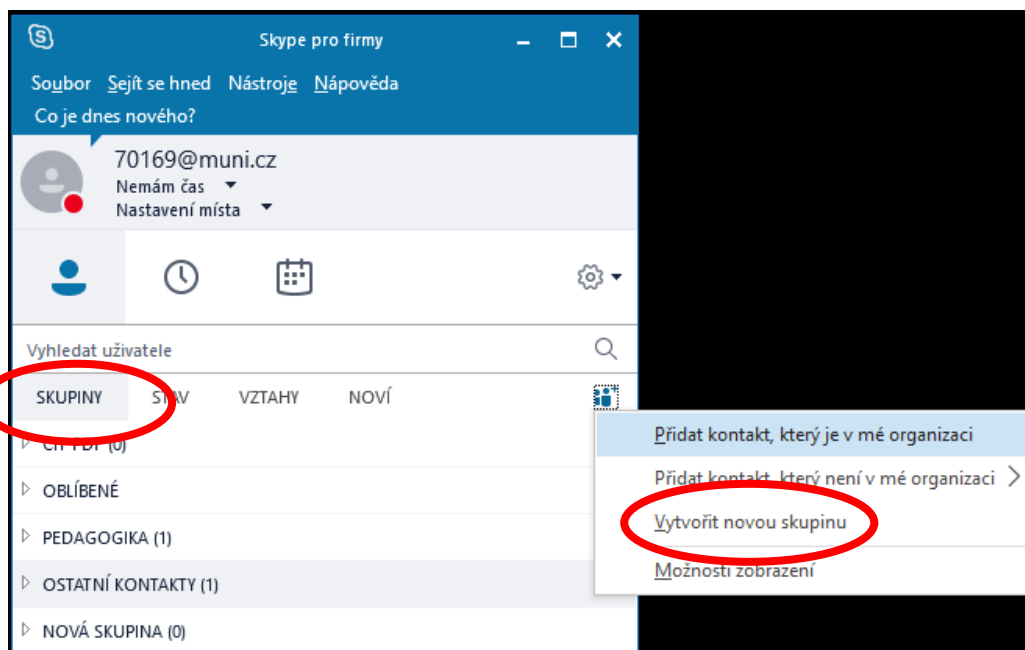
Skype pro firmy

Soubor Sejít se hned Nástroje Nápověda

Co je dnes nového?

70169@muni.cz

Nemám čas

Nastavení místa

Vyhledat uživatele

SKUPINY STAV VZTAHY NOVÍ

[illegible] (0)

OBLÍBENÉ

PEDAGOGIKA (1)

OSTATNÍ KONTAKTY (1)

NOVÁ SKUPINA (0)

Přidat kontakt, který je v mé organizaci

Přidat kontakt, který není v mé organizaci

Vytvořit novou skupinu

Možnosti zobrazení